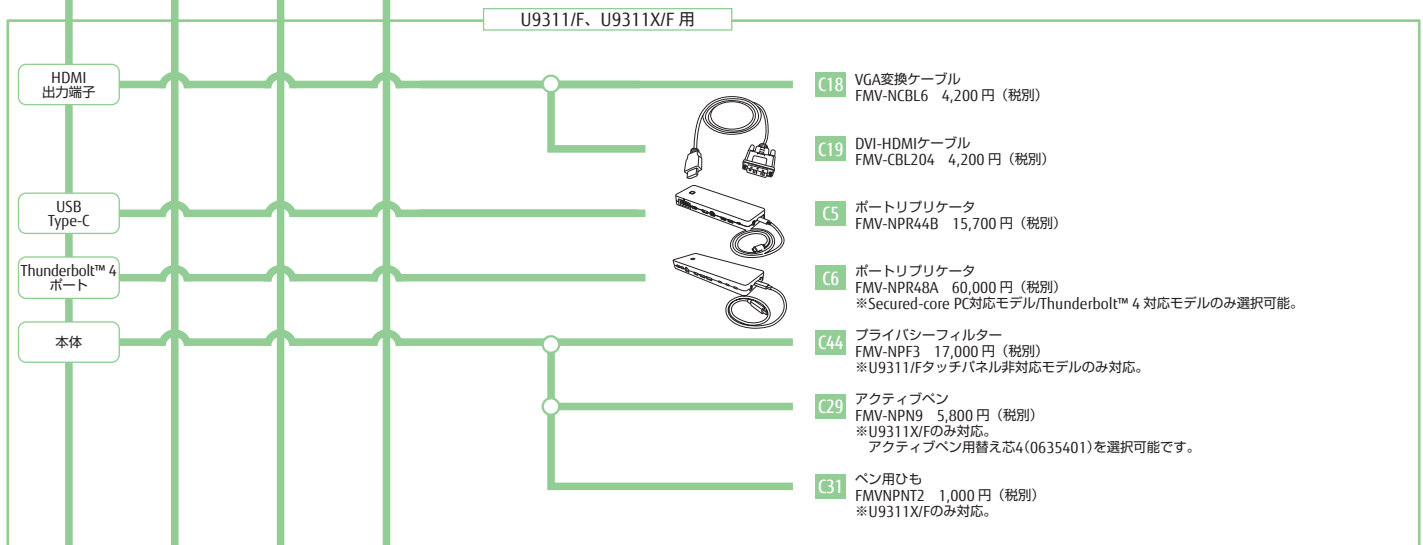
U9311/F、U9311X/F 用

HDMI
出力端子

USB
Type-C

Thunderbolt™ 4
ポート

本体

C18 VGA変換ケーブル
FMV-NCBL6 4,200 円（税別）

C19 DVI-HDMIケーブル
FMV-CBL204 4,200 円（税別）

C5 ポートリプリケータ
FMV-NPR44B 15,700 円（税別）

C6 ポートリプリケータ
FMV-NPR48A 60,000 円（税別）
※Secured-core PC対応モデル/Thunderbolt™ 4 対応モデルのみ選択可能。

C44 プライバシーフィルター
FMV-NPF3 17,000 円（税別）
※U9311/Fタッチパネル非対応モデルのみ対応。

C29 アクティブペン
FMV-NPN9 5,800 円（税別）
※U9311X/Fのみ対応。
アクティブペン用替え芯4(0635401)を選択可能です。

C31 ペン用ひも
FMVNPNT2 1,000 円（税別）
※U9311X/Fのみ対応。